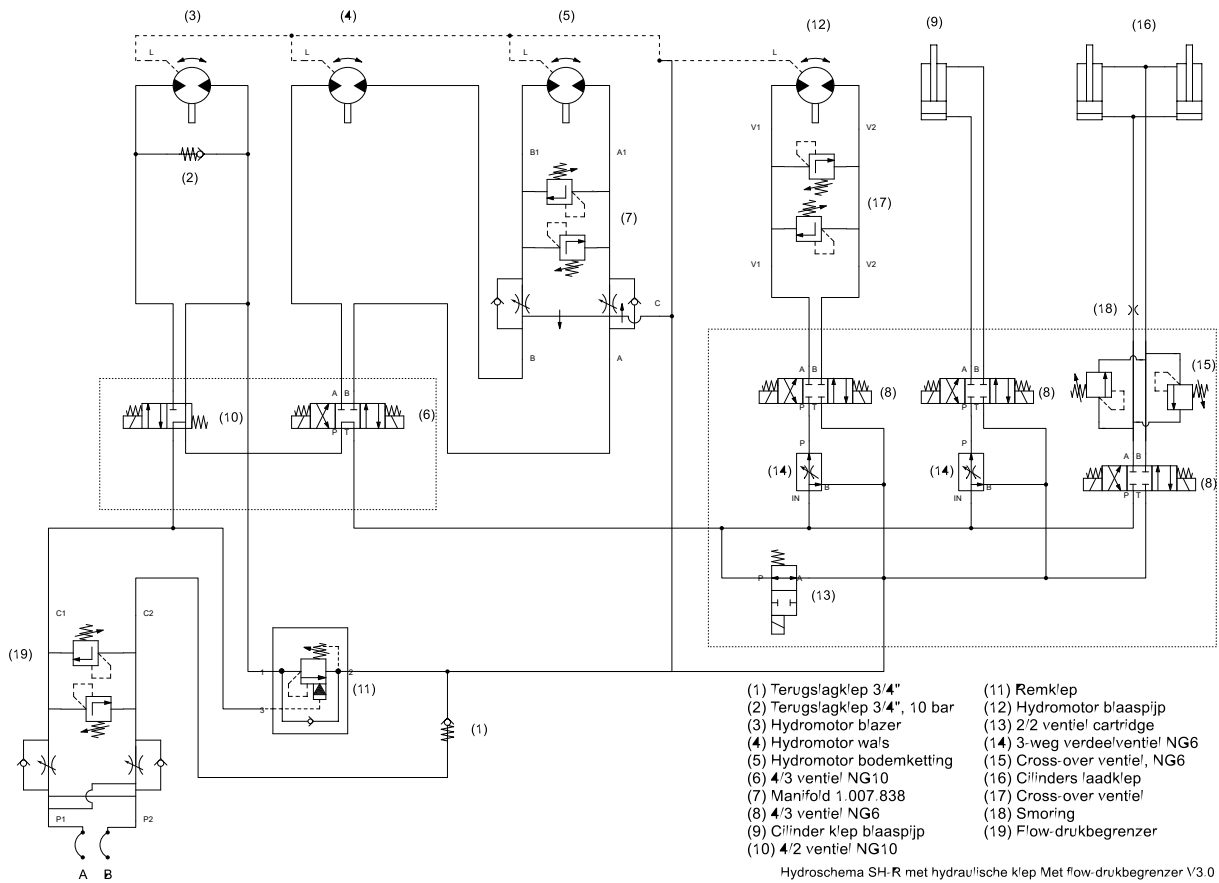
(3)
(4)
(5)
(12)
(9)
(16)

L
L
L
L

(2)

B1
A1
V1
V2

(7)
(17)

V1
V2

C
B
A

(18)
(15)

(10)
A B
P T
(6)
A B
P T
(8)
A B
P T
(8)
A B
P T
(8)

P
(14)
IN
B
P
(14)
IN
B

P
A
(13)

C1
C2
(19)

1
2
3
(11)

(1)

P1
P2
A
B

(1) Terugslagklep 3/4"
(2) Terugslagklep 3/4", 10 bar
(3) Hydromotor blazer
(4) Hydromotor wals
(5) Hydromotor bodemketting
(6) 4/3 ventiel NG10
(7) Manifold 1.007.838
(8) 4/3 ventiel NG6
(9) Cilinder klep blaaspijp
(10) 4/2 ventiel NG10

(11) Remklep
(12) Hydromotor blaaspijp
(13) 2/2 ventiel cartridge
(14) 3-weg verdeelventiel NG6
(15) Cross-over ventiel, NG6
(16) Cilinders laadklep
(17) Cross-over ventiel
(18) Smoring
(19) Flow-drukbegrenzer

Hydroschema SH-R met hydraulische klep Met flow-drukbegrenzer V3.0